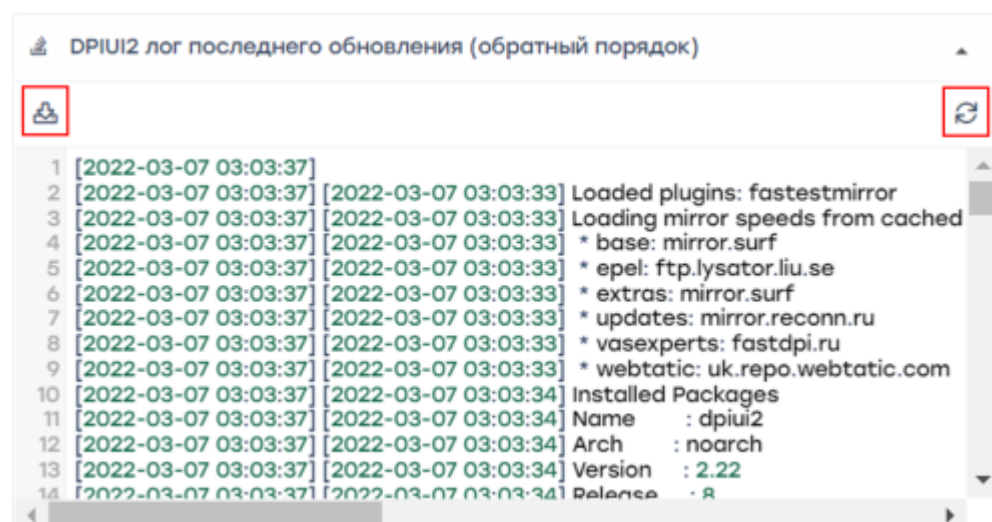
DPIUI2 лог последнего обновления (обратный порядок)

1 [2022-03-07 03:03:37]
2 [2022-03-07 03:03:37] [2022-03-07 03:03:33] Loaded plugins: fastestmirror
3 [2022-03-07 03:03:37] [2022-03-07 03:03:33] Loading mirror speeds from cached
4 [2022-03-07 03:03:37] [2022-03-07 03:03:33] * base: mirror.surf
5 [2022-03-07 03:03:37] [2022-03-07 03:03:33] * epel: ftp.lysator.liu.se
6 [2022-03-07 03:03:37] [2022-03-07 03:03:33] * extras: mirror.surf
7 [2022-03-07 03:03:37] [2022-03-07 03:03:33] * updates: mirror.reconn.ru
8 [2022-03-07 03:03:37] [2022-03-07 03:03:33] * vasexperts: fastdpi.ru
9 [2022-03-07 03:03:37] [2022-03-07 03:03:33] * webtatic: uk.repo.webtatic.com
10 [2022-03-07 03:03:37] [2022-03-07 03:03:34] Installed Packages
11 [2022-03-07 03:03:37] [2022-03-07 03:03:34] Name : dpiui2
12 [2022-03-07 03:03:37] [2022-03-07 03:03:34] Arch : noarch
13 [2022-03-07 03:03:37] [2022-03-07 03:03:34] Version : 2.22
14 [2022-03-07 03:03:37] [2022-03-07 03:03:34] Release : 8